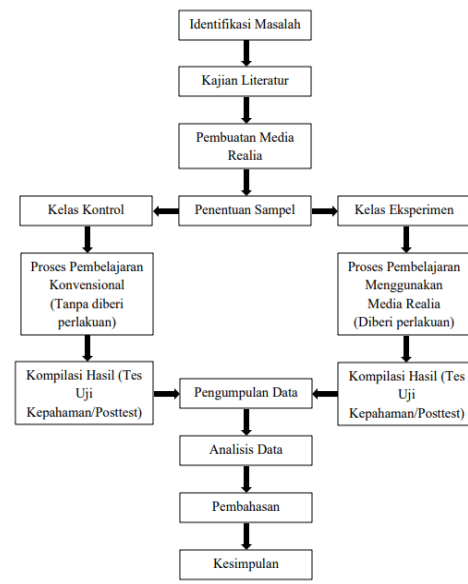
Identifikasi Masalah

Kajian Literatur

Pembuatan Media Realia

Kelas Kontrol

Penentuan Sampel

Kelas Eksperimen

Proses Pembelajaran Konvensional (Tanpa diberi perlakuan)

Proses Pembelajaran Menggunakan Media Realia (Diberi perlakuan)

Kompilasi Hasil (Tes Uji Kepahaman/Posttest)

Pengumpulan Data

Kompilasi Hasil (Tes Uji Kepahaman/Posttest)

Analisis Data

Pembahasan

Kesimpulan